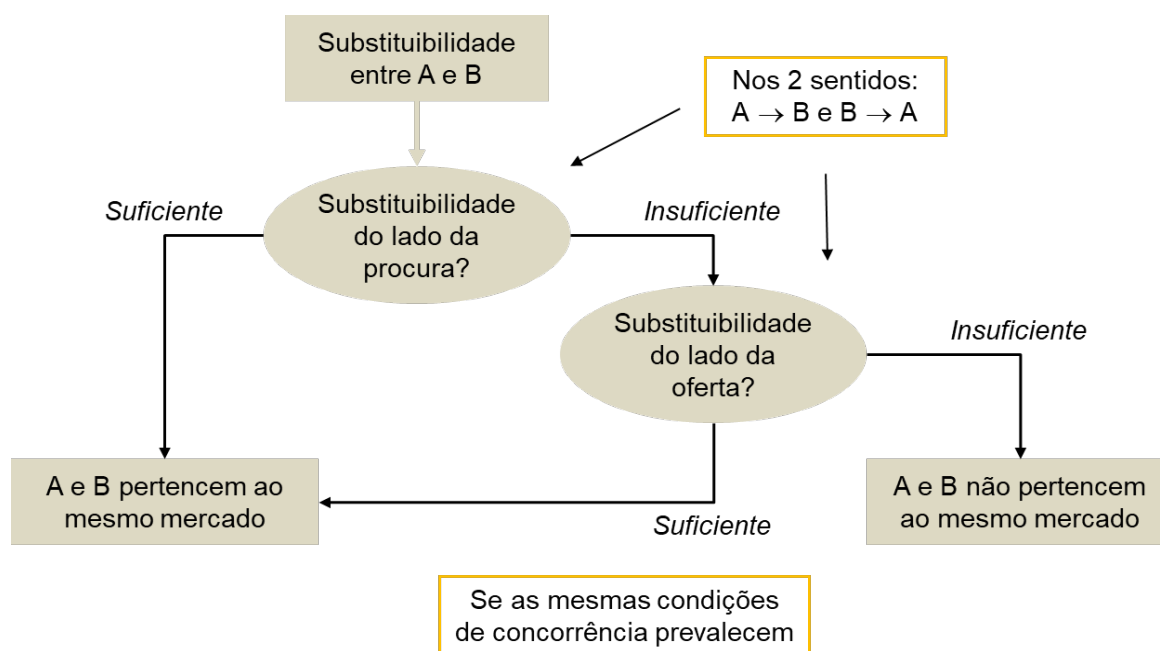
Substituibilidade entre A e B

Nos 2 sentidos:
$A \rightarrow B$ e $B \rightarrow A$

Suficiente

Substituibilidade do lado da procura?

Insuficiente

Substituibilidade do lado da oferta?

Insuficiente

A e B pertencem ao mesmo mercado

Suficiente

A e B não pertencem ao mesmo mercado

Se as mesmas condições de concorrência prevalecem